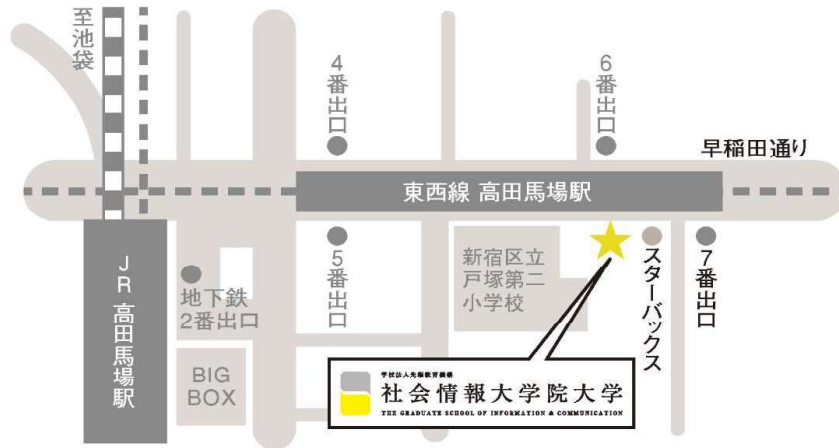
至池袋

4番出口

6番出口

早稲田通り

東西線 高田馬場駅

JR高田馬場駅

地下鉄2番出口

5番出口

新宿区立戸塚第二小学校

スターバックス

7番出口

BIG BOX

学校法人先端教育機構
社会情報大学院大学
THE GRADUATE SCHOOL OF INFORMATION & COMMUNICATION